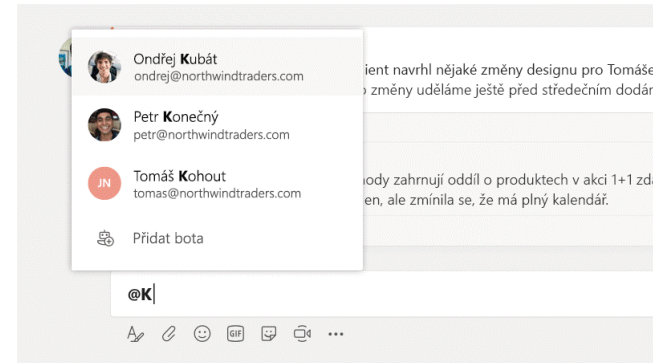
Ondřej Kubát
ondrej@northwindtraders.com

Petr Konečný
petr@northwindtraders.com

JN
Tomáš Kohout
tomas@northwindtraders.com

Přidat bota

ient navrhl nějaké změny designu pro Tomáše
o změny uděláme ještě před středečním dodár

body zahrnují oddíl o produktech v akci 1+1 zda
en, ale zmínila se, že má plný kalendář.

@K

GIF
...